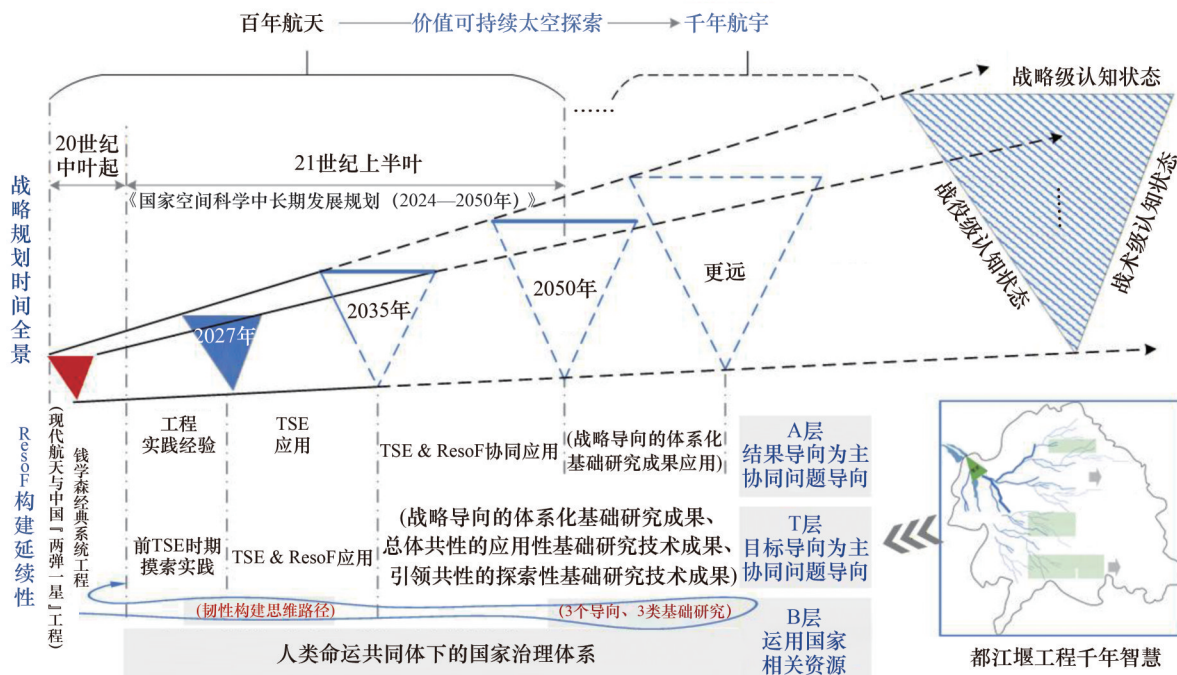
百年航天 ——价值可持续太空探索——→ 千年航宇

战略级认知状态

战役级认知状态

战术级认知状态

20世纪中叶起

21世纪上半叶

《国家空间科学中长期发展规划（2024—2050年）》

……

战略规划时间全景

2027年

2035年

2050年

更远

ResoF构建延续性

（现代航天与中国『两弹一星』工程）

钱学森经典系统工程

工程实践经验

TSE应用

TSE & ResoF协同应用

（战略导向的体系化基础研究成果应用）

A层 结果导向为主 协同问题导向

前TSE时期摸索实践

TSE & ResoF应用

（战略导向的体系化基础研究成果、总体共性的应用性基础研究技术成果、引领共性的探索性基础研究技术成果）

T层 目标导向为主 协同问题导向

（韧性构建思维路径）

（3个导向、3类基础研究）

B层 运用国家相关资源

人类命运共同体下的国家治理体系

都江堰工程千年智慧